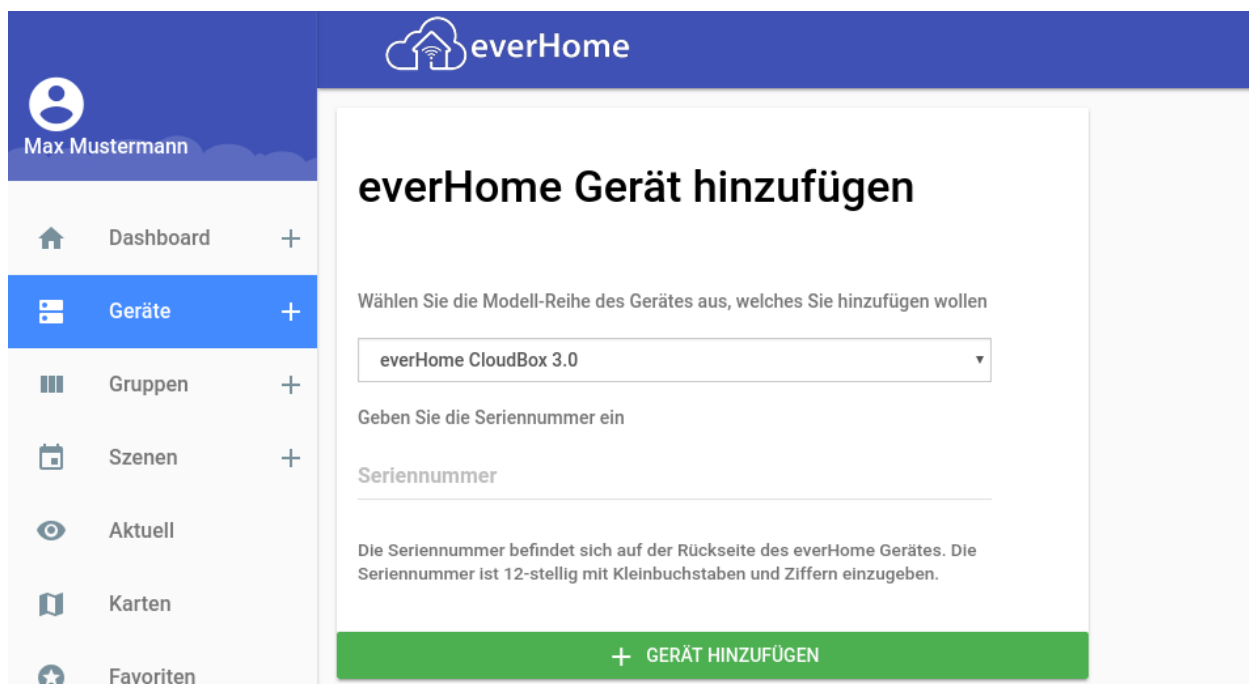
everHome

Max Mustermann

Dashboard +

Geräte +

Gruppen +

Szenen +

Aktuell

Karten

Favoriten

everHome Gerät hinzufügen

Wählen Sie die Modell-Reihe des Gerätes aus, welches Sie hinzufügen wollen

everHome CloudBox 3.0

Geben Sie die Seriennummer ein

Seriennummer

Die Seriennummer befindet sich auf der Rückseite des everHome Gerätes. Die Seriennummer ist 12-stellig mit Kleinbuchstaben und Ziffern einzugeben.

+ GERÄT HINZUFÜGEN